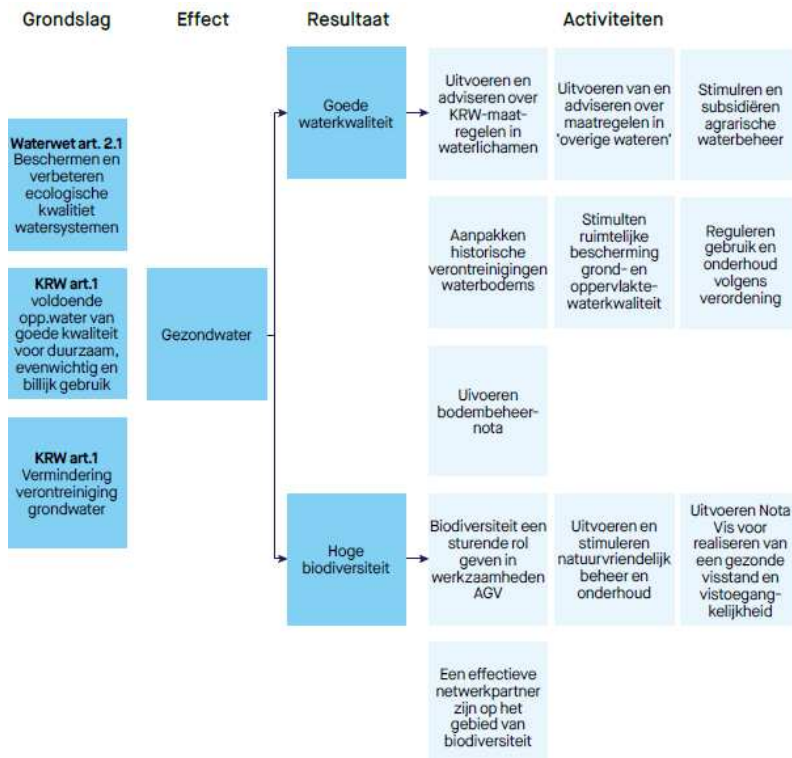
Grondslag

Effect

Resultaat

Activiteiten

Waterwet art. 2.1 Beschermen en verbeteren ecologische kwalitiet watersystemen

KRW art.1 voldoende opp.water van goede kwaliteit voor duurzaam, evenwichtig en billijk gebruik

KRW art.1 Vermindering verontreiniging grondwater

Gezondwater

Goede waterkwaliteit

Uitvoeren en adviseren over KRW-maatregelen in waterlichamen

Uitvoeren van en adviseren over maatregelen in 'overige wateren'

Stimulren en subsidiëren agrarische waterbeheer

Aanpakken historische verontreinigingen waterbodems

Stimulten ruimtelijke bescherming grond- en oppervlaktewaterkwaliteit

Reguleren gebruik en onderhoud volgens verordening

Uivoeren bodembeheernota

Hoge biodiversiteit

Biodiversiteit een sturende rol geven in werkzaamheden AGV

Uitvoeren en stimuleren natuurvriendelijk beheer en onderhoud

Uitvoeren Nota Vis voor realiseren van een gezonde visstand en vistoegankelijkheid

Een effectieve netwerkpartner zijn op het gebied van biodiversiteit